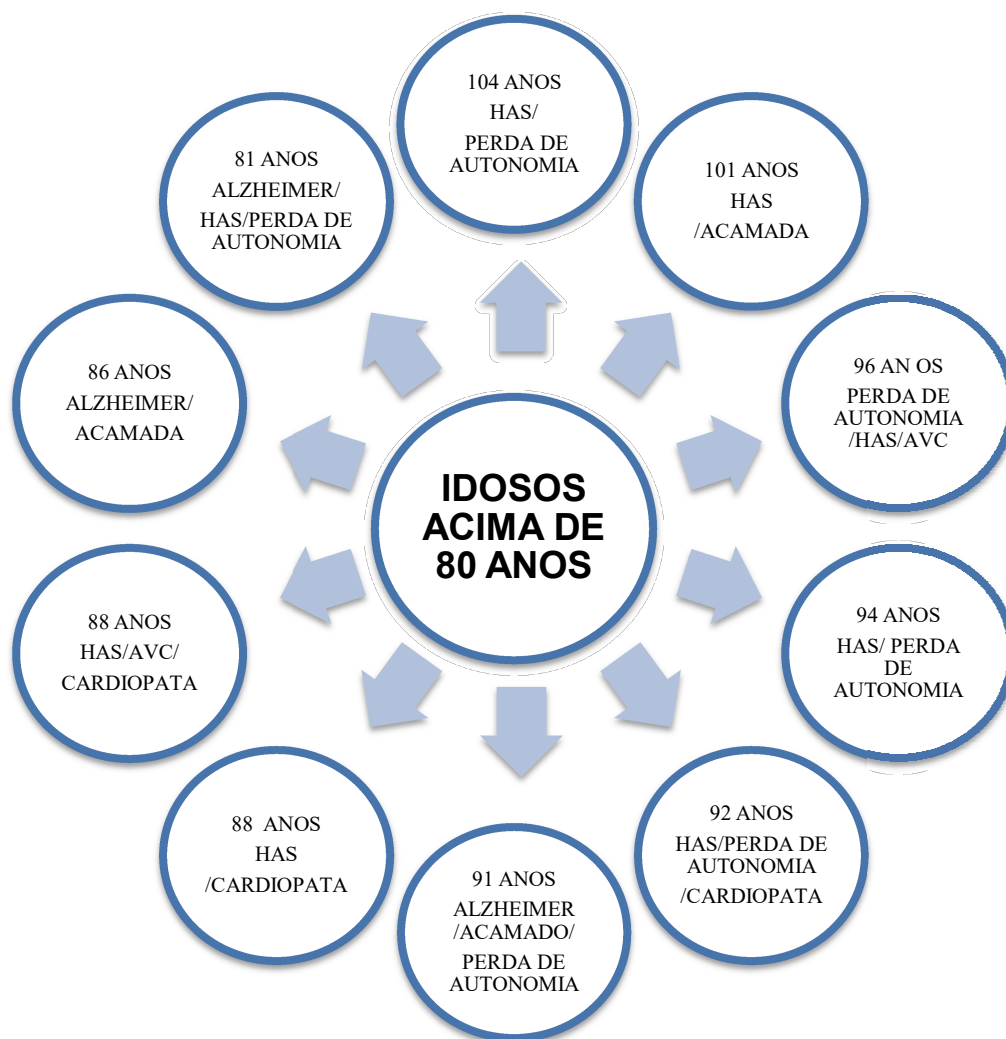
IDOSOS ACIMA DE 80 ANOS

104 ANOS
HAS/
PERDA DE AUTONOMIA

101 ANOS
HAS
/ACAMADA

96 AN OS
PERDA DE AUTONOMIA
/HAS/AVC

94 ANOS
HAS/ PERDA DE AUTONOMIA

92 ANOS
HAS/PERDA DE AUTONOMIA
/CARDIOPATA

91 ANOS
ALZHEIMER
/ACAMADO/
PERDA DE AUTONOMIA

88 ANOS
HAS
/CARDIOPATA

88 ANOS
HAS/AVC/
CARDIOPATA

86 ANOS
ALZHEIMER/
ACAMADA

81 ANOS
ALZHEIMER/
HAS/PERDA DE AUTONOMIA